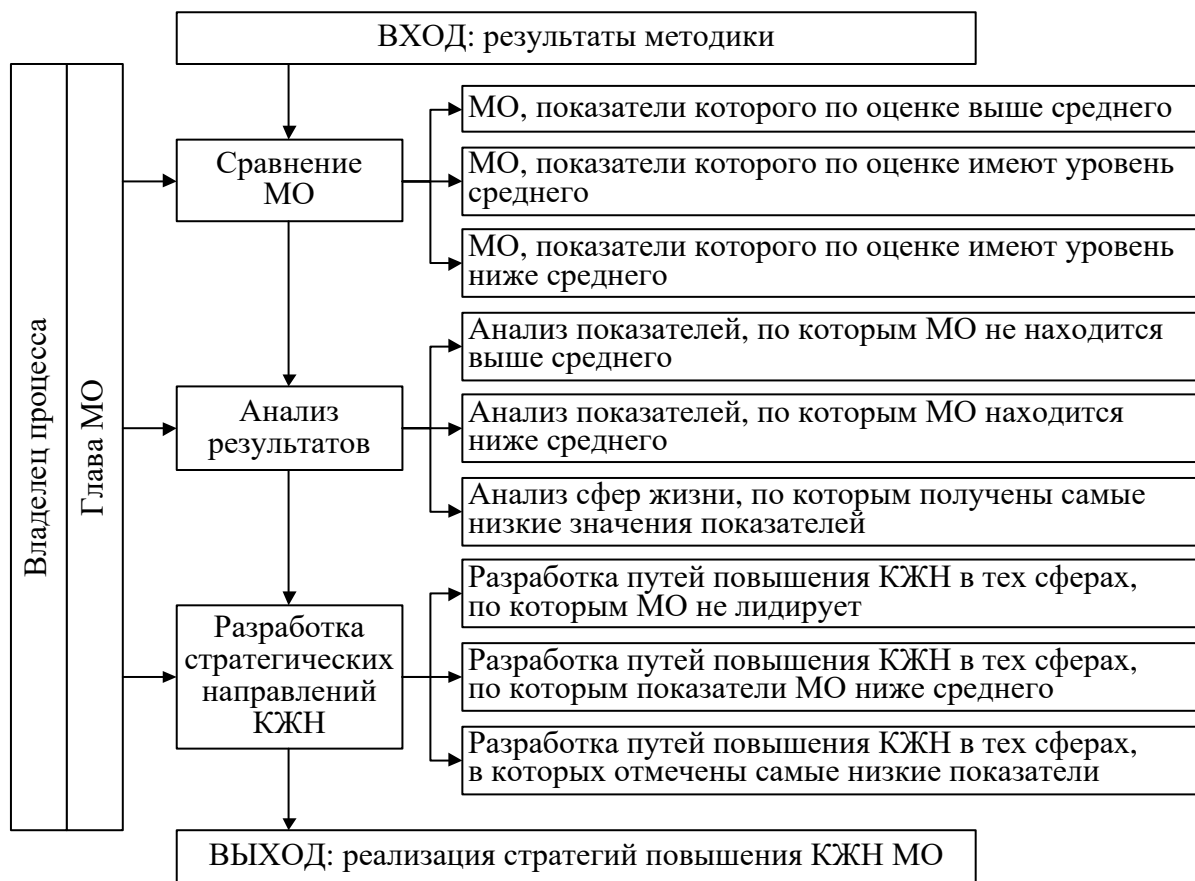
ВХОД: результаты методики

Владелец процесса

Глава МО

Сравнение МО

МО, показатели которого по оценке выше среднего

МО, показатели которого по оценке имеют уровень среднего

МО, показатели которого по оценке имеют уровень ниже среднего

Анализ результатов

Анализ показателей, по которым МО не находится выше среднего

Анализ показателей, по которым МО находится ниже среднего

Анализ сфер жизни, по которым получены самые низкие значения показателей

Разработка стратегических направлений КЖН

Разработка путей повышения КЖН в тех сферах, по которым МО не лидирует

Разработка путей повышения КЖН в тех сферах, по которым показатели МО ниже среднего

Разработка путей повышения КЖН в тех сферах, в которых отмечены самые низкие показатели

ВЫХОД: реализация стратегий повышения КЖН МО